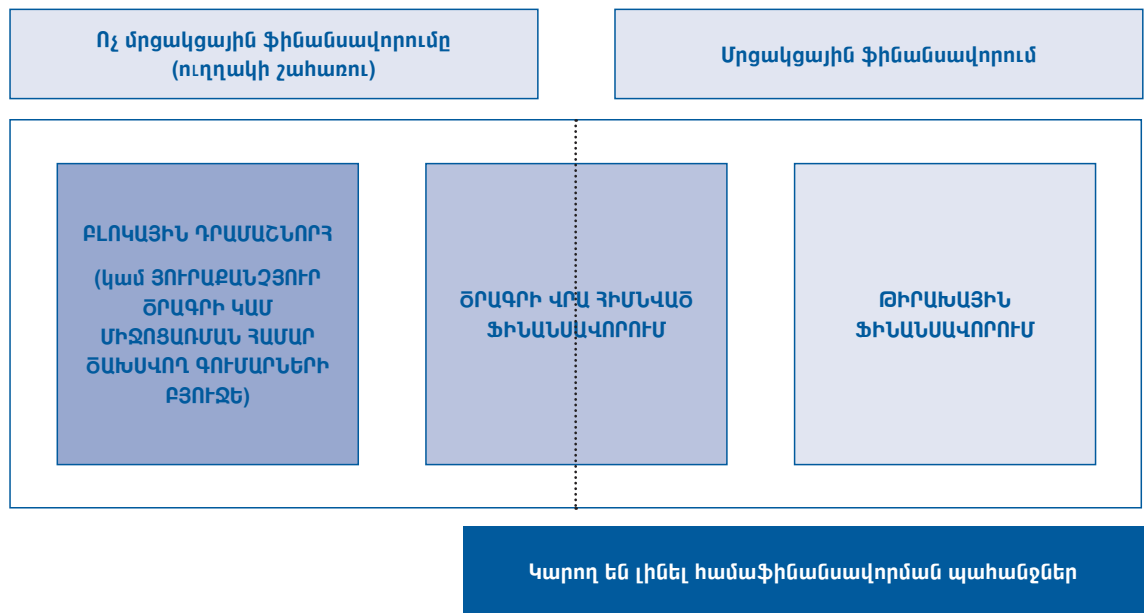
Ոչ մրցակցային ֆինանսավորումը (ուղղակի շահառու)

Մրցակցային ֆինանսավորում

ԲԼՈԿԱՅԻՆ ԴՐԱՄԱՇՆՈՐՀ

(կամ ՅՈՒՐԱՔԱՆՉՅՈՒՐ ԾՐԱԳՐԻ ԿԱՄ ՄԻՋՈՑԱՌՄԱՆ ՀԱՄԱՐ ԾԱԽՍՎՈՂ ԳՈՒՄԱՐՆԵՐԻ ԲՅՈՒՋԵ)

ԾՐԱԳՐԻ ՎՐԱ ՀԻՄՆՎԱԾ ՖԻՆԱՆՍԱՎՈՐՈՒՄ

ԹԻՐԱԽԱՅԻՆ ՖԻՆԱՆՍԱՎՈՐՈՒՄ

Կարող են լինել համաֆինանսավորման պահանջներ